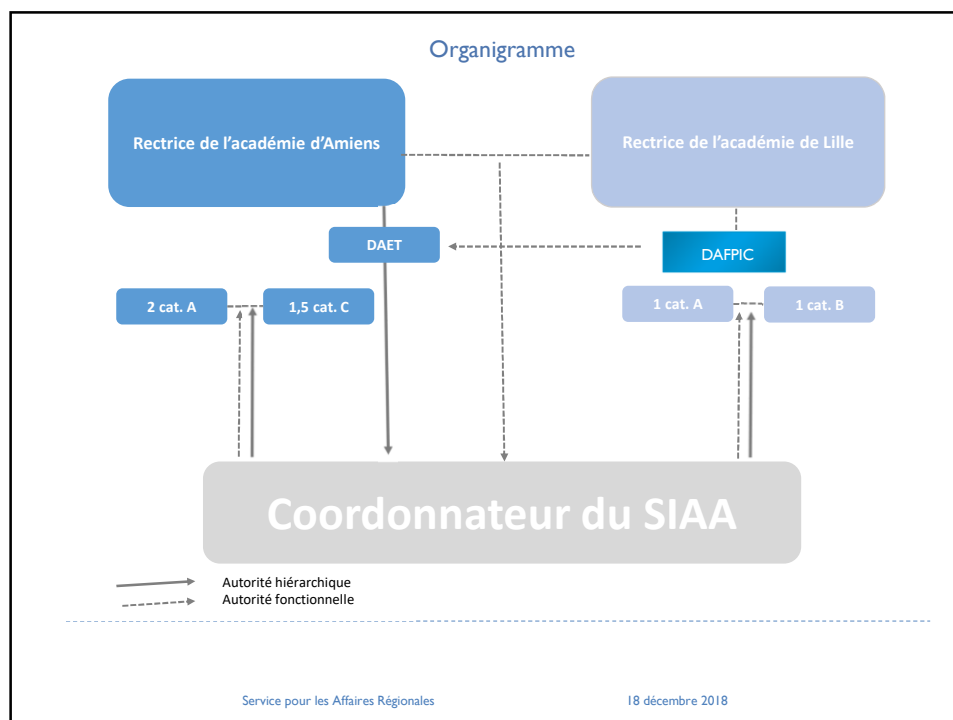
Organigramme

Rectrice de l'académie d'Amiens

Rectrice de l'académie de Lille

DAET

DAFPIC

2 cat. A

1,5 cat. C

1 cat. A

1 cat. B

Coordonnateur du SIAA

Autorité hiérarchique
Autorité fonctionnelle

Service pour les Affaires Régionales

18 décembre 2018